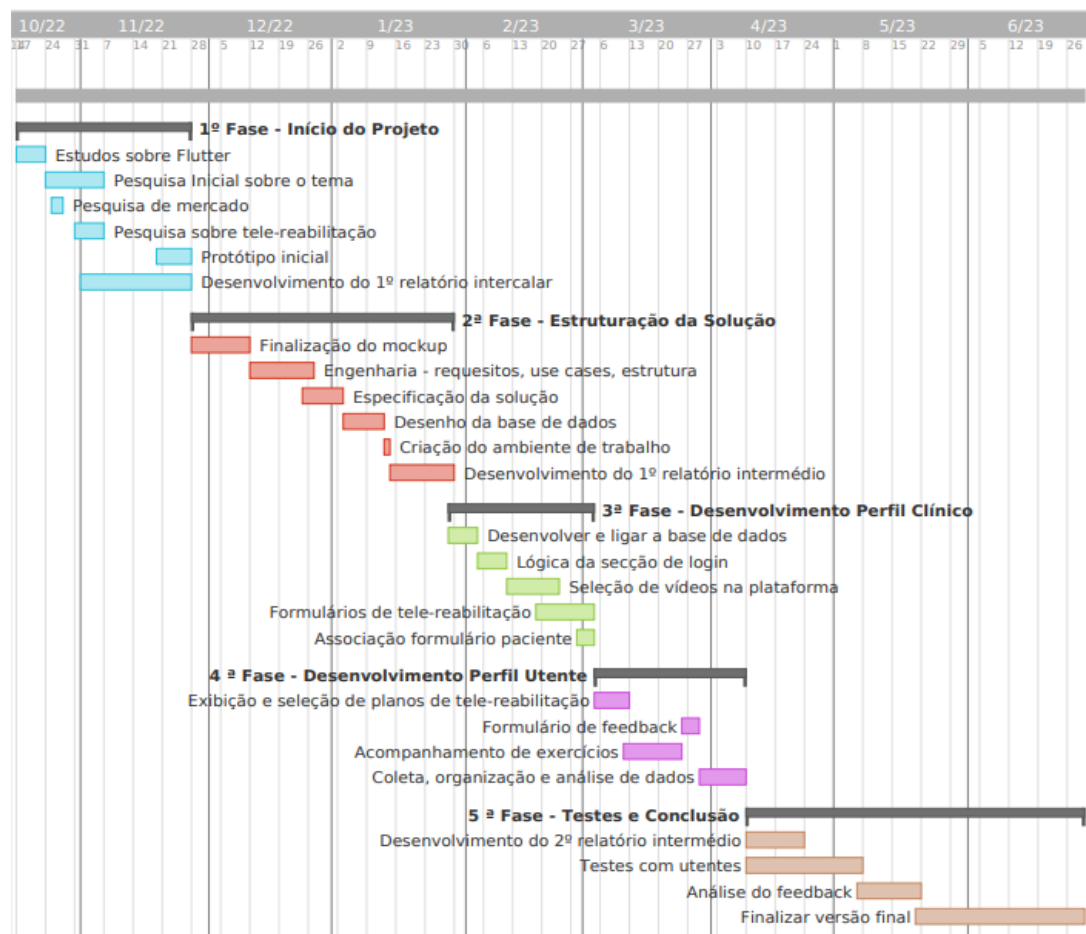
10/22 11/22 12/22 1/23 2/23 3/23 4/23 5/23 6/23

10 17 24 31 7 14 21 28 5 12 19 26 2 9 16 23 30 6 13 20 27 6 13 20 27 3 10 17 24 1 8 15 22 29 5 12 19 26

1º Fase - Início do Projeto
Estudos sobre Flutter
Pesquisa Inicial sobre o tema
Pesquisa de mercado
Pesquisa sobre tele-reabilitação
Protótipo inicial
Desenvolvimento do 1º relatório intercalar

2ª Fase - Estruturação da Solução
Finalização do mockup
Engenharia - requesitos, use cases, estrutura
Especificação da solução
Desenho da base de dados
Criação do ambiente de trabalho
Desenvolvimento do 1º relatório intermédio

3ª Fase - Desenvolvimento Perfil Clínico
Desenvolver e ligar a base de dados
Lógica da secção de login
Seleção de vídeos na plataforma
Formulários de tele-reabilitação
Associação formulário paciente

4 ª Fase - Desenvolvimento Perfil Utente
Exibição e seleção de planos de tele-reabilitação
Formulário de feedback
Acompanhamento de exercícios
Coleta, organização e análise de dados

5 ª Fase - Testes e Conclusão
Desenvolvimento do 2º relatório intermédio
Testes com utentes
Análise do feedback
Finalizar versão final